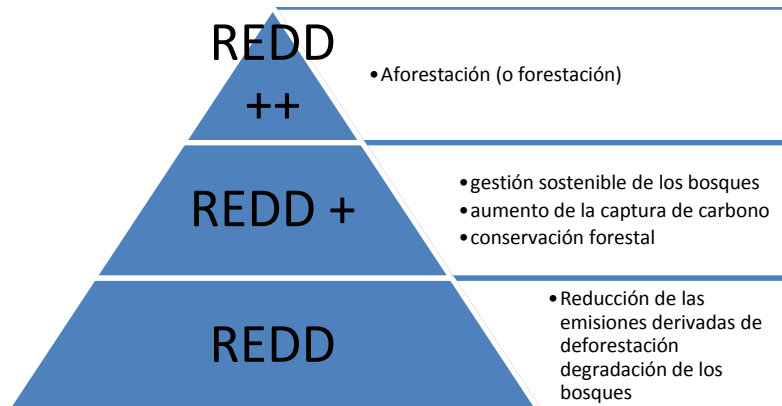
REDD ++

•Aforestación (o forestación)

REDD +

•gestión sostenible de los bosques
•aumento de la captura de carbono
•conservación forestal

REDD

•Reducción de las emisiones derivadas de deforestación degradación de los bosques